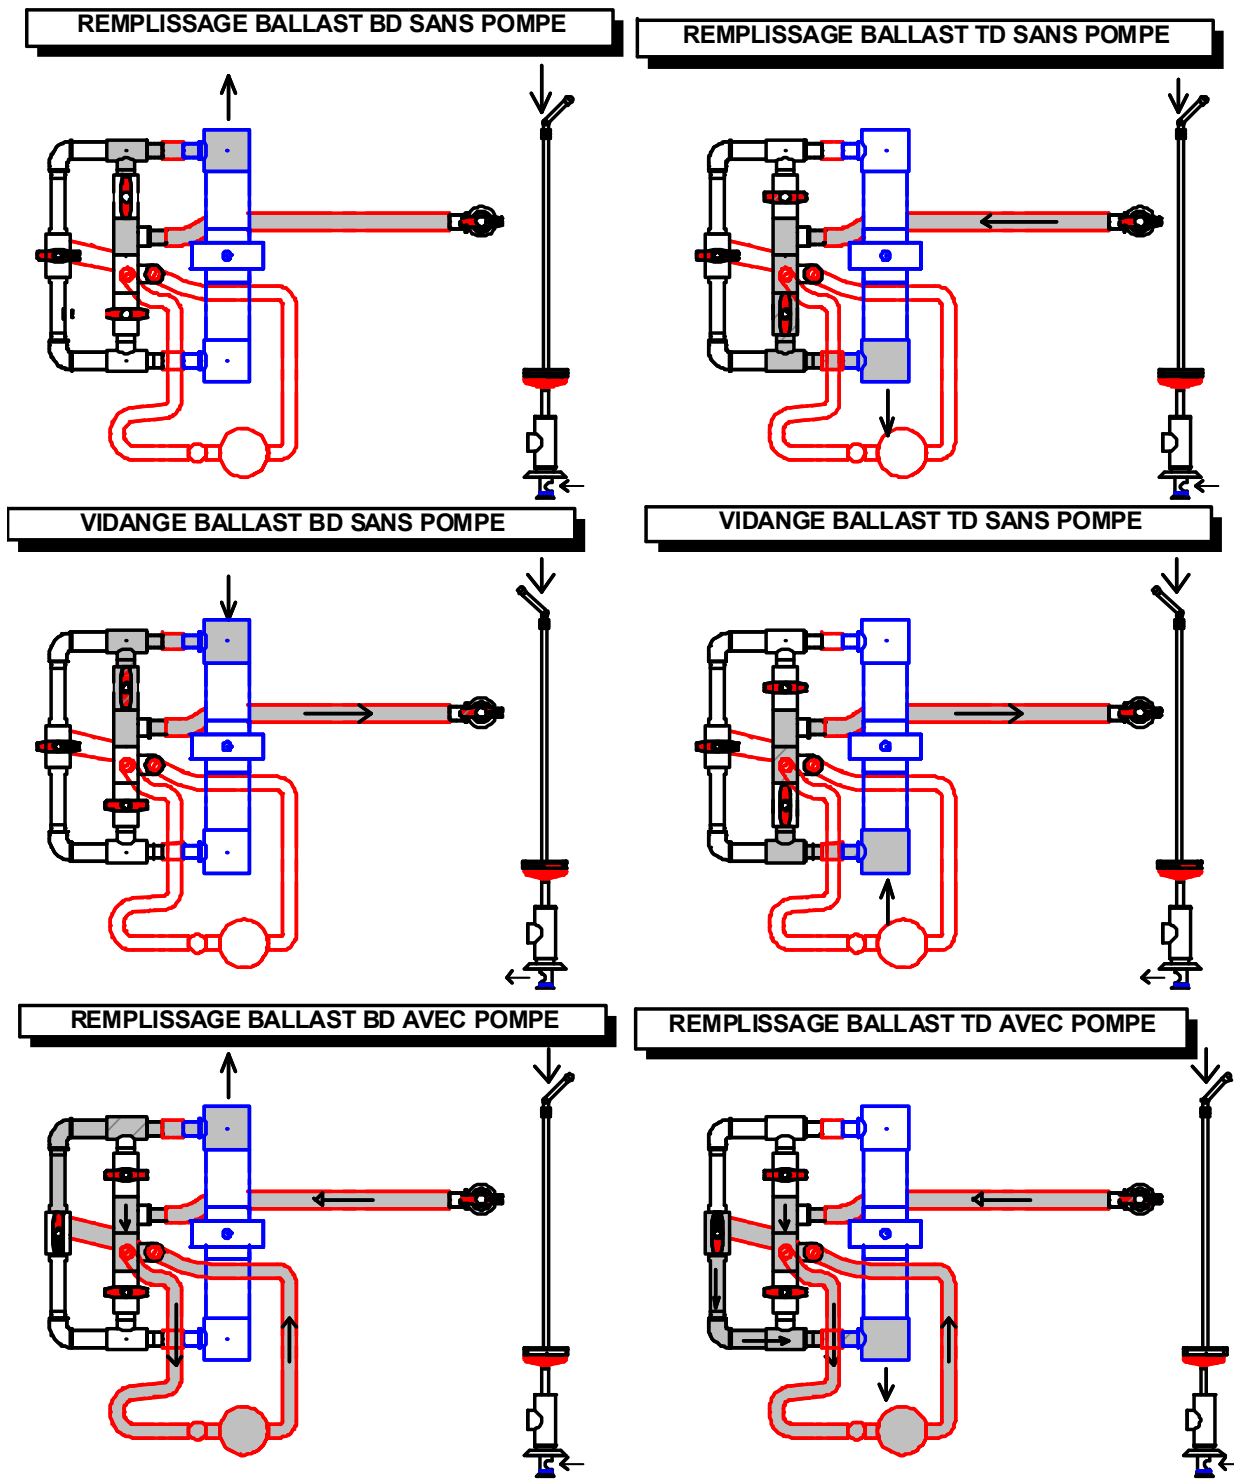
REMPLISSAGE BALLAST BD SANS POMPE

REMPLISSAGE BALLAST TD SANS POMPE

VIDANGE BALLAST BD SANS POMPE

VIDANGE BALLAST TD SANS POMPE

REMPLISSAGE BALLAST BD AVEC POMPE

REMPLISSAGE BALLAST TD AVEC POMPE